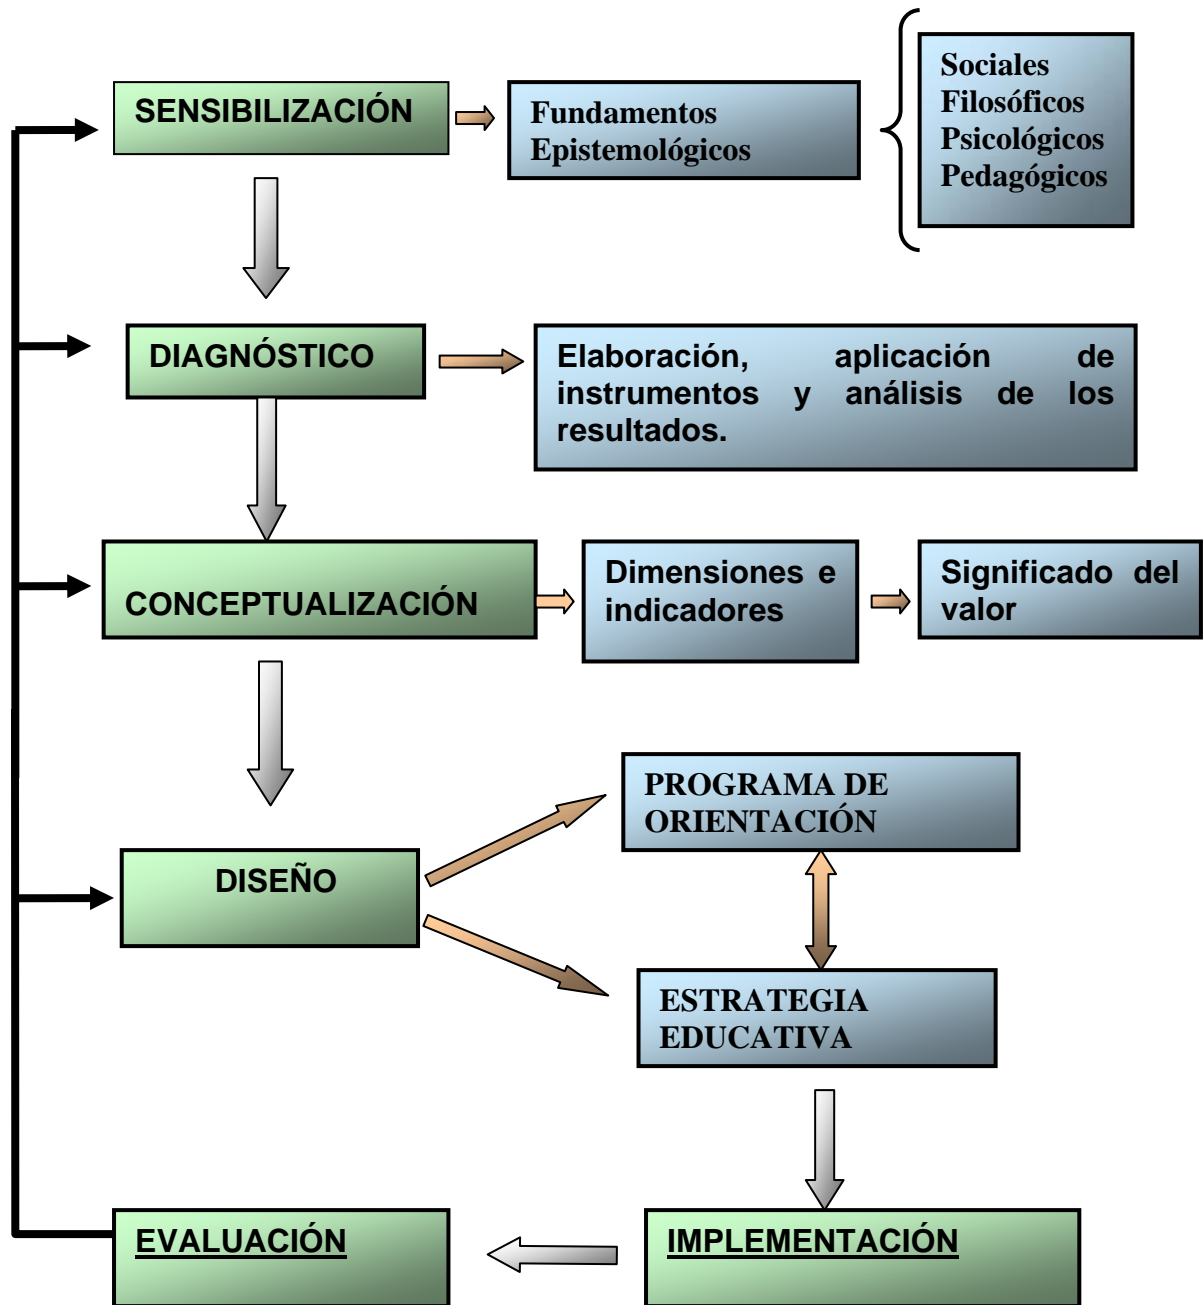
SENSIBILIZACIÓN

Fundamentos Epistemológicos

Sociales
Filosóficos
Psicológicos
Pedagógicos

DIAGNÓSTICO

Elaboración, aplicación de instrumentos y análisis de los resultados.

CONCEPTUALIZACIÓN

Dimensiones e indicadores

Significado del valor

DISEÑO

PROGRAMA DE ORIENTACIÓN

ESTRATEGIA EDUCATIVA

EVALUACIÓN

IMPLEMENTACIÓN